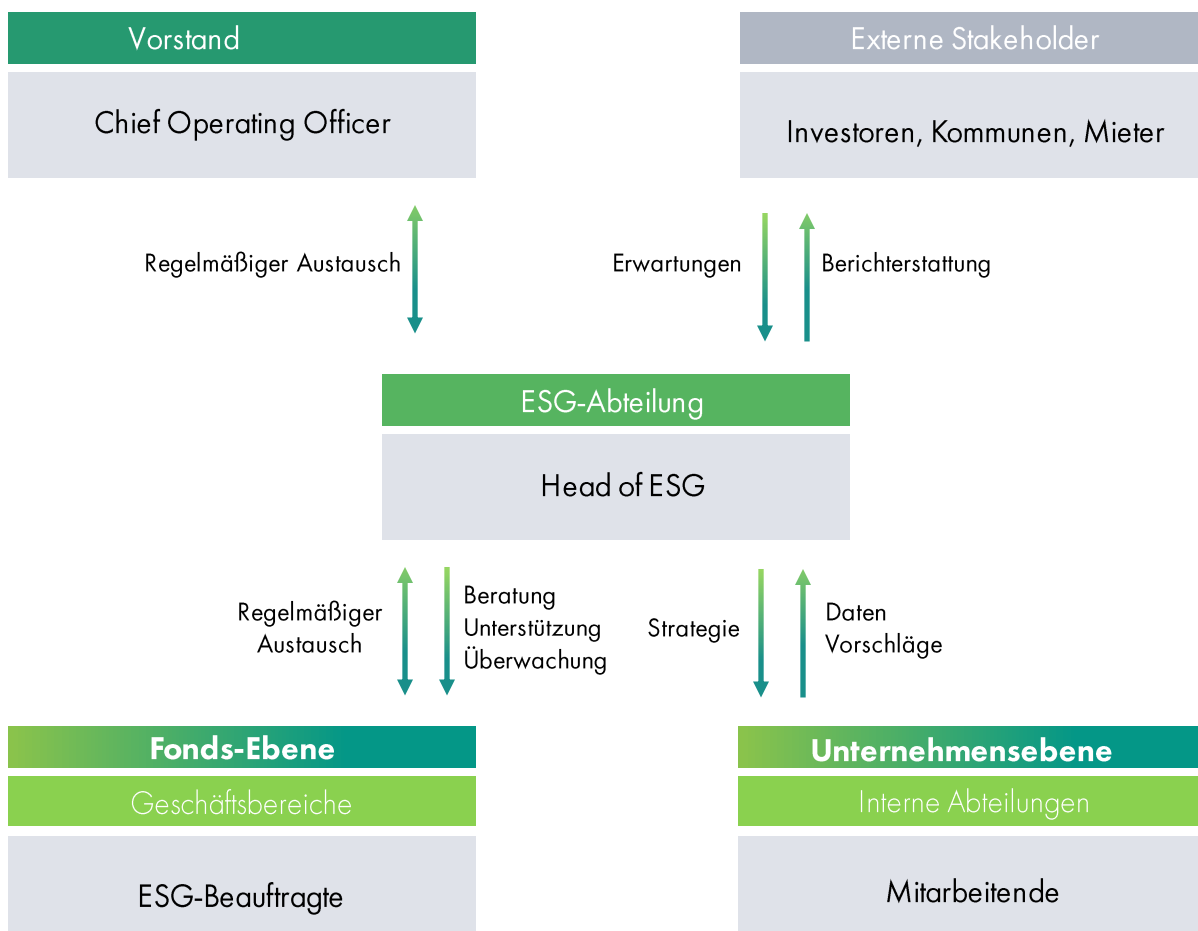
Vorstand

Chief Operating Officer

Externe Stakeholder

Investoren, Kommunen, Mieter

Regelmäßiger Austausch

Erwartungen

Berichterstattung

ESG-Abteilung

Head of ESG

Regelmäßiger Austausch

Beratung
Unterstützung
Überwachung

Strategie

Daten
Vorschläge

Fonds-Ebene

Geschäftsbereiche

ESG-Beauftragte

Unternehmensebene

Interne Abteilungen

Mitarbeitende